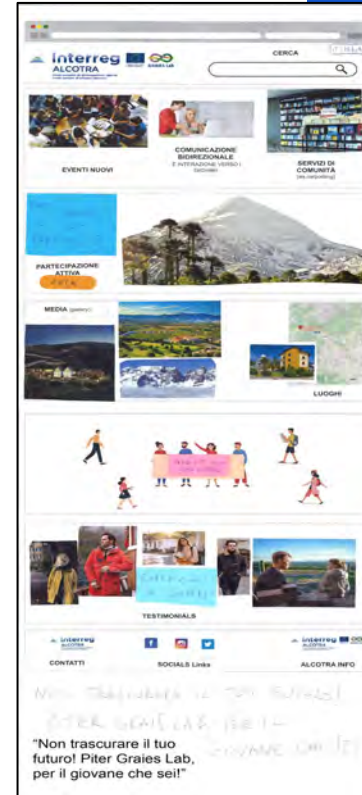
Interreg ALCOTRA
GREEN LAB
CERCA
EVENTI NUOVI
COMUNICAZIONE BIDIREZIONALE
E INTERAZIONE VERSO I GIOVANI
SERVIZI DI COMUNITÀ
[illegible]
PARTECIPAZIONE ATTIVA
VOTA
MEDIA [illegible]
LUOGHI
TESTIMONIALS
Interreg ALCOTRA
CONTATTI
SOCIALS Links
Interreg ALCOTRA
ALCOTRA INFO
NON TRASCURARE IL TUO FUTURO! PITER GRAIES LAB, PER IL GIOVANE CHE SEI!
"Non trascurare il tuo futuro! Piter Graies Lab, per il giovane che sei!"